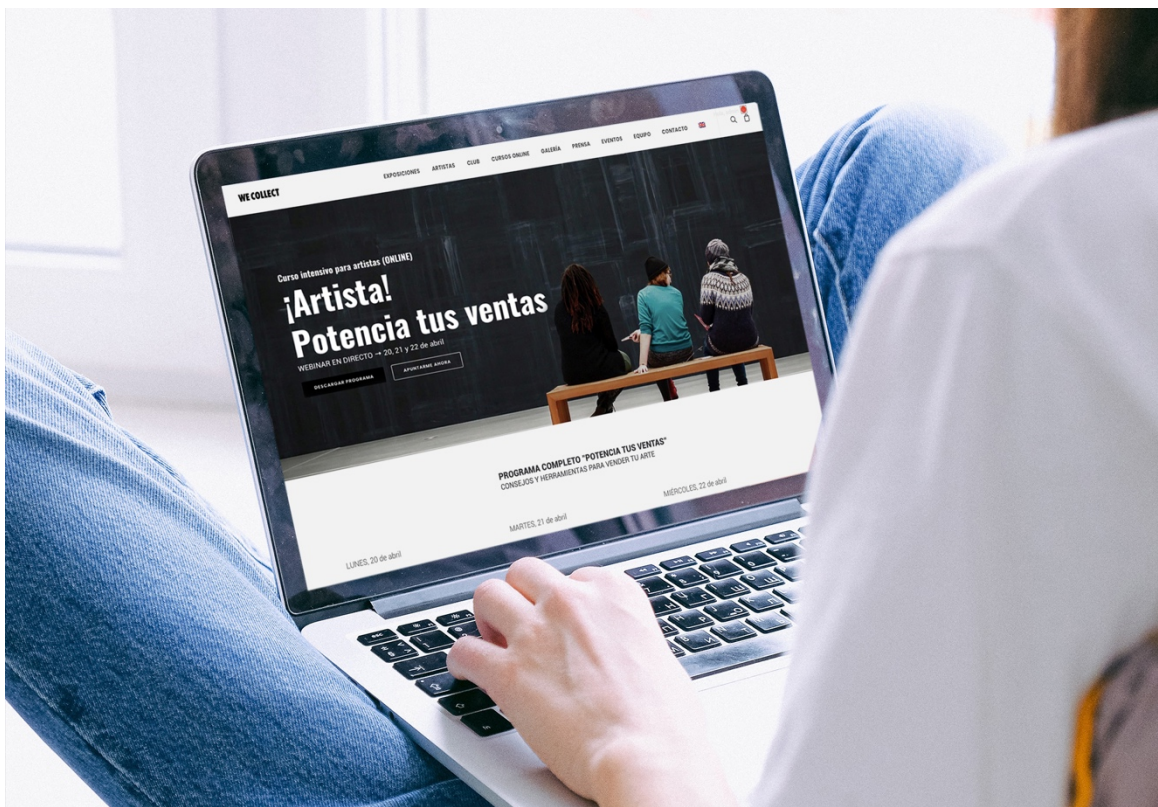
WE COLLECT

EXPOSICIONES ARTISTAS CLUB CURSOS ONLINE GALERÍA PRENSA EVENTOS EQUIPO CONTACTO

Curso intensivo para artistas (ONLINE)

¡Artista! Potencia tus ventas

WEBINAR EN DIRECTO → 20, 21 y 22 de abril

DESCARGAR PROGRAMA

APUNTARME AHORA

PROGRAMA COMPLETO "POTENCIA TUS VENTAS"
CONSEJOS Y HERRAMIENTAS PARA VENDER TU ARTE

LUNES, 20 de abril

MARTES, 21 de abril

MIÉRCOLES, 22 de abril